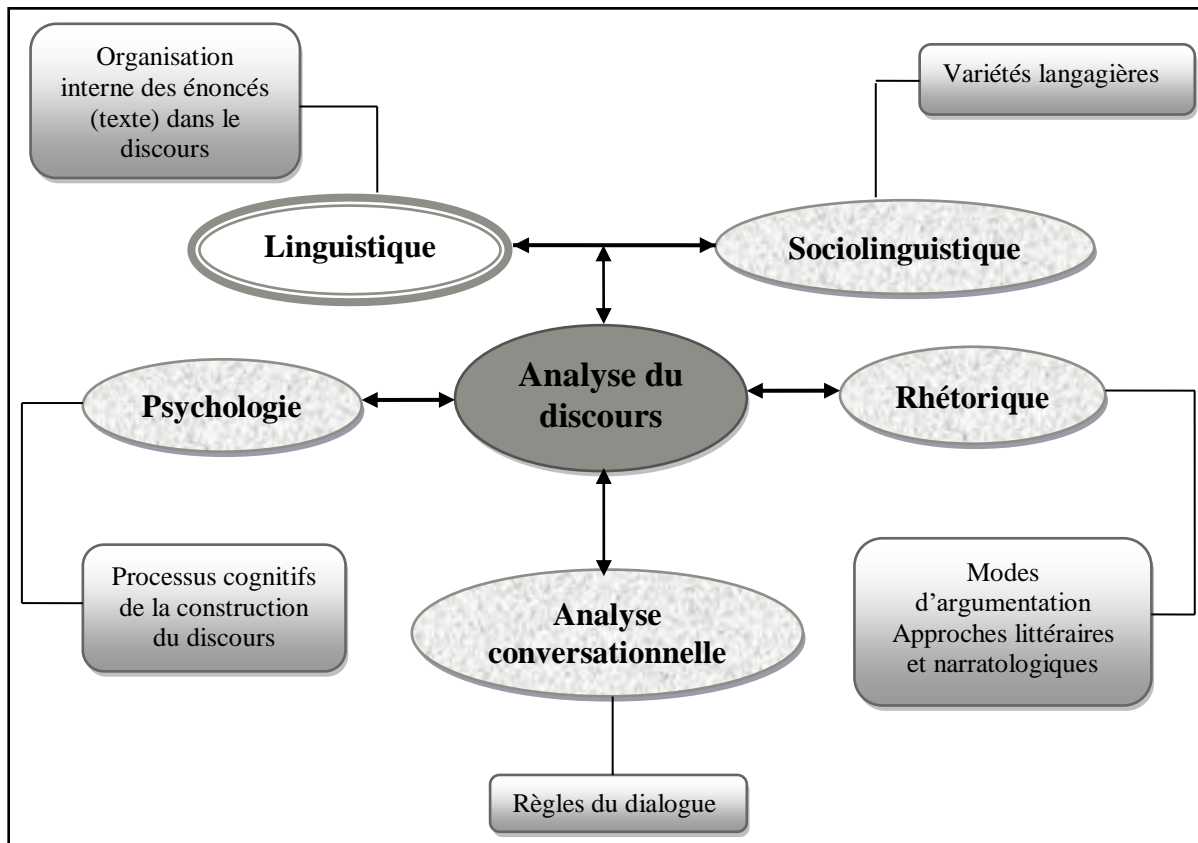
Organisation interne des énoncés (texte) dans le discours

Variétés langagières

Linguistique

Sociolinguistique

Psychologie

Analyse du discours

Rhétorique

Processus cognitifs de la construction du discours

Analyse conversationnelle

Modes d'argumentation Approches littéraires et narratologiques

Règles du dialogue